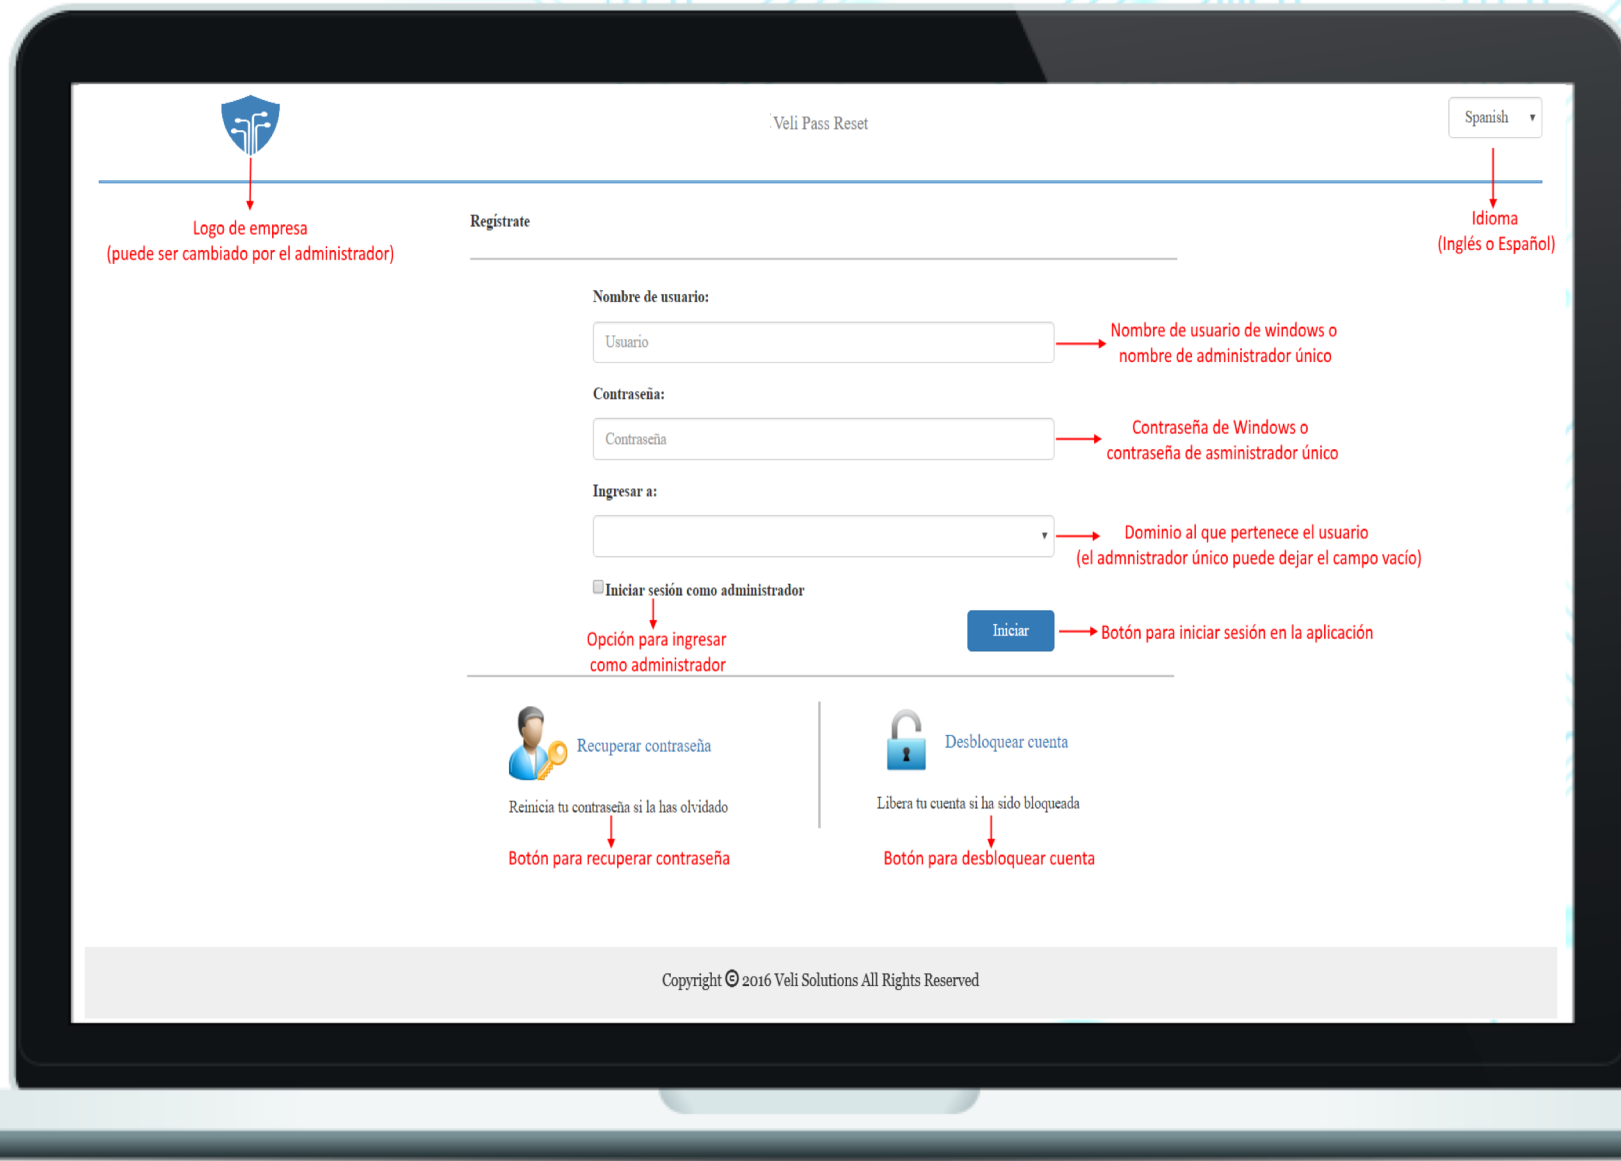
Veli Pass Reset

Spanish

Logo de empresa
(puede ser cambiado por el administrador)

Regístrate

Idioma
(Inglés o Español)

Nombre de usuario:

Usuario

Nombre de usuario de windows o nombre de administrador único

Contraseña:

Contraseña

Contraseña de Windows o contraseña de asminstrador único

Ingresar a:

Dominio al que pertenece el usuario
(el admnistrador único puede dejar el campo vacío)

Iniciar sesión como administrador

Opción para ingresar como administrador

Iniciar

Botón para iniciar sesión en la aplicación

Recuperar contraseña

Reinicia tu contraseña si la has olvidado

Botón para recuperar contraseña

Desbloquear cuenta

Libera tu cuenta si ha sido bloqueada

Botón para desbloquear cuenta

Copyright © 2016 Veli Solutions All Rights Reserved